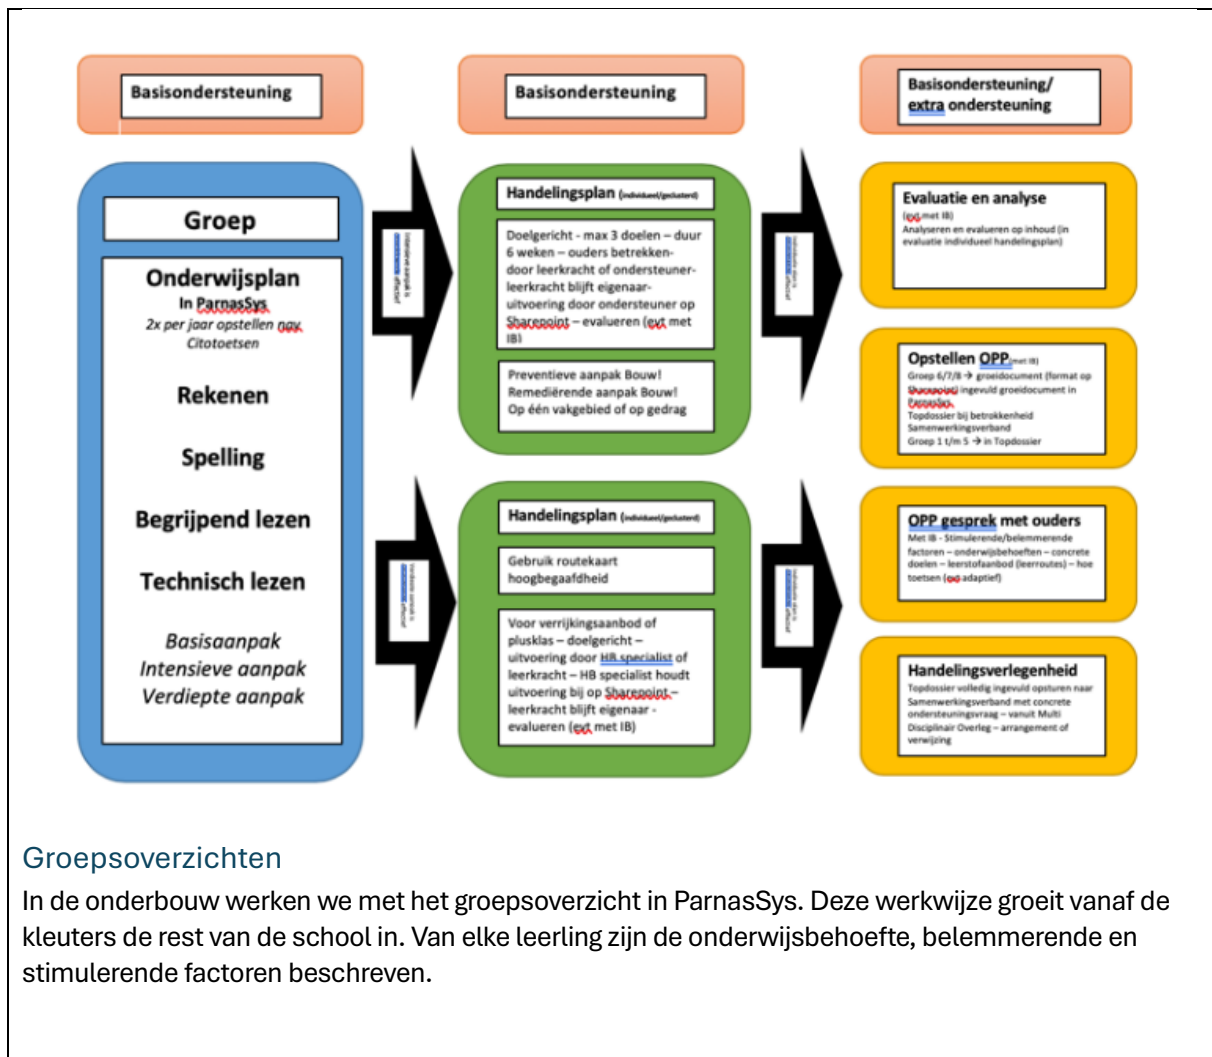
Basisondersteuning

Basisondersteuning

Basisondersteuning/ extra ondersteuning

Groep

Onderwijsplan
In ParnasSys
2x per jaar opstellen nav Citotoetsen

Rekenen

Spelling

Begrijpend lezen

Technisch lezen

Basisaanpak
Intensieve aanpak
Verdiepte aanpak

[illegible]

Handelingsplan (individueel/geclusterd)

Doelgericht - max 3 doelen – duur 6 weken – ouders betrekken- door leerkracht of ondersteuner- leerkracht blijft eigenaar- uitvoering door ondersteuner op Sharepoint – evalueren (evt met IB)

Preventieve aanpak Bouw!
Remediërende aanpak Bouw!
Op één vakgebied of op gedrag

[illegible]

Evaluatie en analyse
(evt met IB)
Analyseren en evalueren op inhoud (in evaluatie individueel handelingsplan)

Opstellen OPP (met IB)
Groep 6/7/8 → groeidocument (format op Sharepoint) ingevuld groeidocument in ParnasSys
Topdossier bij betrokkenheid Samenwerkingsverband
Groep 1 t/m 5 → in Topdossier

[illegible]

Handelingsplan (individueel/geclusterd)

Gebruik routekaart hoogbegaafdheid

Voor verrijkingsaanbod of plusklas – doelgericht – uitvoering door HB specialist of leerkracht – HB specialist houdt uitvoering bij op Sharepoint – leerkracht blijft eigenaar - evalueren (evt met IB)

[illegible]

OPP gesprek met ouders
Met IB - Stimulerende/belemmerende factoren – onderwijsbehoeften – concrete doelen – leerstofaanbod (leerroutes) – hoe toetsen (op adaptief)

Handelingsverlegenheid
Topdossier volledig ingevuld opsturen naar Samenwerkingsverband met concrete ondersteuningsvraag – vanuit Multi Disciplinair Overleg – arrangement of verwijzing

Groepsoverzichten
In de onderbouw werken we met het groepsoverzicht in ParnasSys. Deze werkwijze groeit vanaf de kleuters de rest van de school in. Van elke leerling zijn de onderwijsbehoefte, belemmerende en stimulerende factoren beschreven.